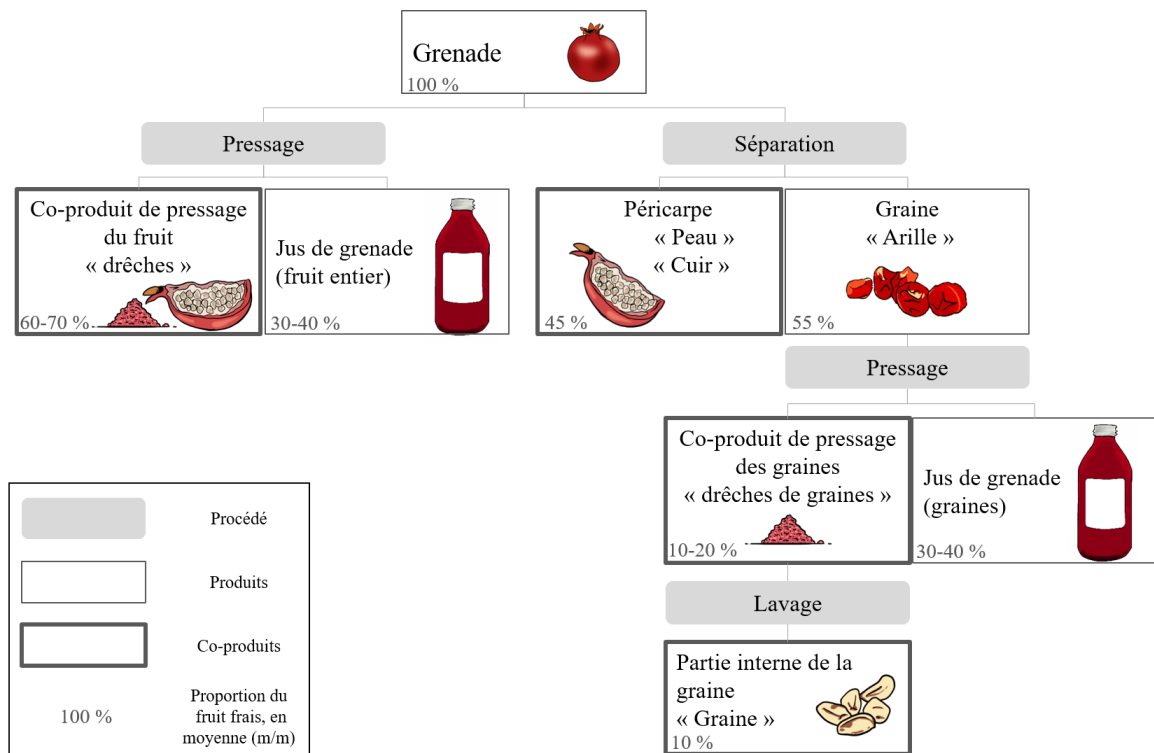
Grenade
100 %

Pressage

Co-produit de pressage du fruit « drêches »
60-70 %

Jus de grenade (fruit entier)
30-40 %

Séparation

Péricarpe « Peau » « Cuir »
45 %

Graine « Arille »
55 %

Pressage

Co-produit de pressage des graines « drêches de graines »
10-20 %

Jus de grenade (graines)
30-40 %

Lavage

Partie interne de la graine « Graine »
10 %

Procédé

Produits

Co-produits

100 %
Proportion du fruit frais, en moyenne (m/m)